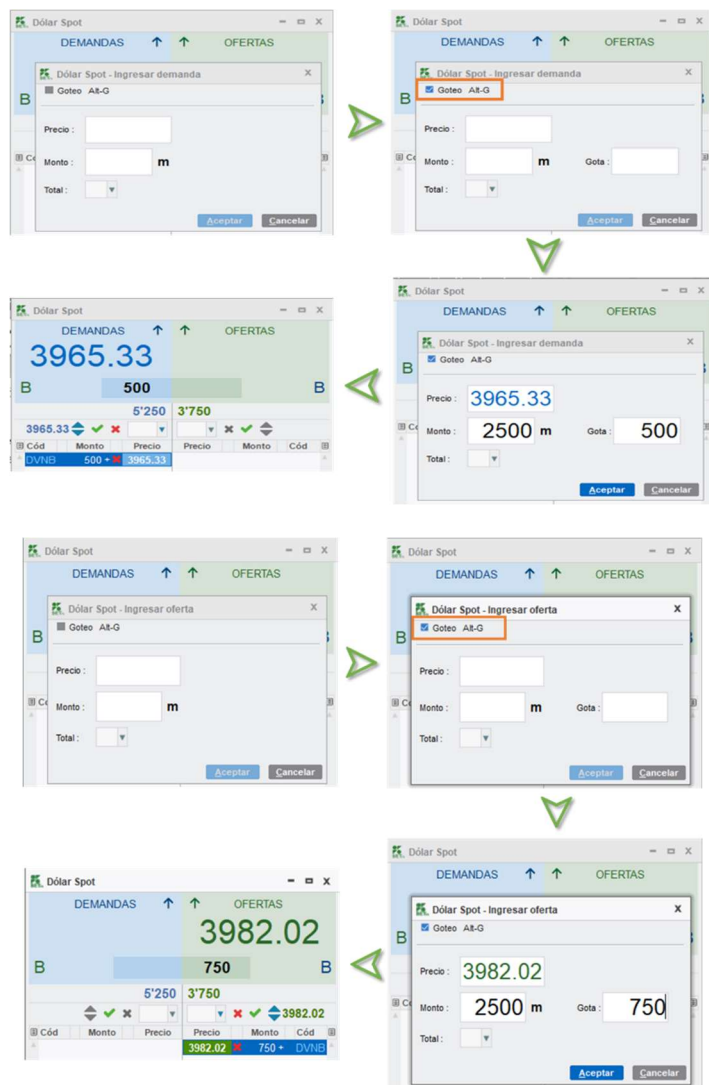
Dólar Spot
DEMANDAS
OFERTAS
Dólar Spot - Ingresar demanda
Goteo Alt-G
B
Precio :
Monto : m
Total :
Aceptar Cancelar

Dólar Spot
DEMANDAS
OFERTAS
Dólar Spot - Ingresar demanda
Goteo Alt-G
Precio :
Monto : m Gota :
Total :
Aceptar Cancelar

Dólar Spot
DEMANDAS
OFERTAS
Dólar Spot - Ingresar demanda
Goteo Alt-G
B
Precio : 3965.33
Monto : 2500 m Gota : 500
Total :
Aceptar Cancelar

Dólar Spot
DEMANDAS
OFERTAS
3965.33
B 500 B
5'250 3'750
3965.33
Cód Monto Precio Precio Monto Cód
DVNB 500 + 3965.33

Dólar Spot
DEMANDAS
OFERTAS
Dólar Spot - Ingresar oferta
Goteo Alt-G
B
Precio :
Monto : m
Total :
Aceptar Cancelar

Dólar Spot
DEMANDAS
OFERTAS
Dólar Spot - Ingresar oferta
Goteo Alt-G
Precio :
Monto : m Gota :
Total :
Aceptar Cancelar

Dólar Spot
DEMANDAS
OFERTAS
Dólar Spot - Ingresar oferta
Goteo Alt-G
B
Precio : 3982.02
Monto : 2500 m Gota : 750
Total :
Aceptar Cancelar

Dólar Spot
DEMANDAS
OFERTAS
3982.02
B 750 B
5'250 3'750
3982.02
Cód Monto Precio Precio Monto Cód
3982.02 750 + DVNB